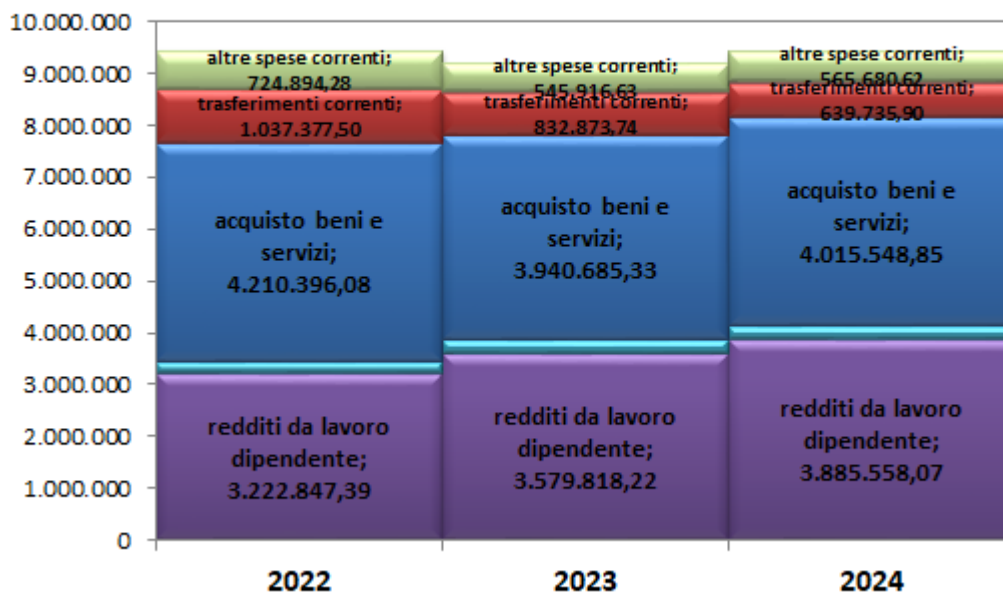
10.000.000
9.000.000
8.000.000
7.000.000
6.000.000
5.000.000
4.000.000
3.000.000
2.000.000
1.000.000
0

altre spese correnti; 724.894,28
trasferimenti correnti; 1.037.377,50
acquisto beni e servizi; 4.210.396,08
redditi da lavoro dipendente; 3.222.847,39

altre spese correnti; 545.916,63
trasferimenti correnti; 832.873,74
acquisto beni e servizi; 3.940.685,33
redditi da lavoro dipendente; 3.579.818,22

altre spese correnti; 565.680,62
trasferimenti correnti; 639.735,90
acquisto beni e servizi; 4.015.548,85
redditi da lavoro dipendente; 3.885.558,07

2022
2023
2024